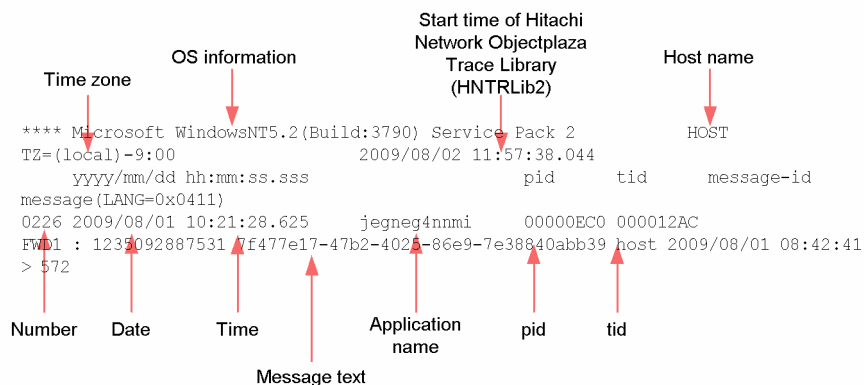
Start time of Hitachi Network Objectplaza Trace Library (HNTRLib2)

OS information

Host name

Time zone

**** Microsoft WindowsNT5.2(Build:3790) Service Pack 2 HOST
TZ=(local)-9:00 2009/08/02 11:57:38.044
yyyy/mm/dd hh:mm:ss.sss pid tid message-id message(LANG=0x0411)
0226 2009/08/01 10:21:28.625 jegneg4nnmi 00000EC0 000012AC
FWD1 : 1235092887531 7f477e17-47b2-4025-86e9-7e38840abb39 host 2009/08/01 08:42:41
> 572

Number

Date

Time

Application name

pid

tid

Message text